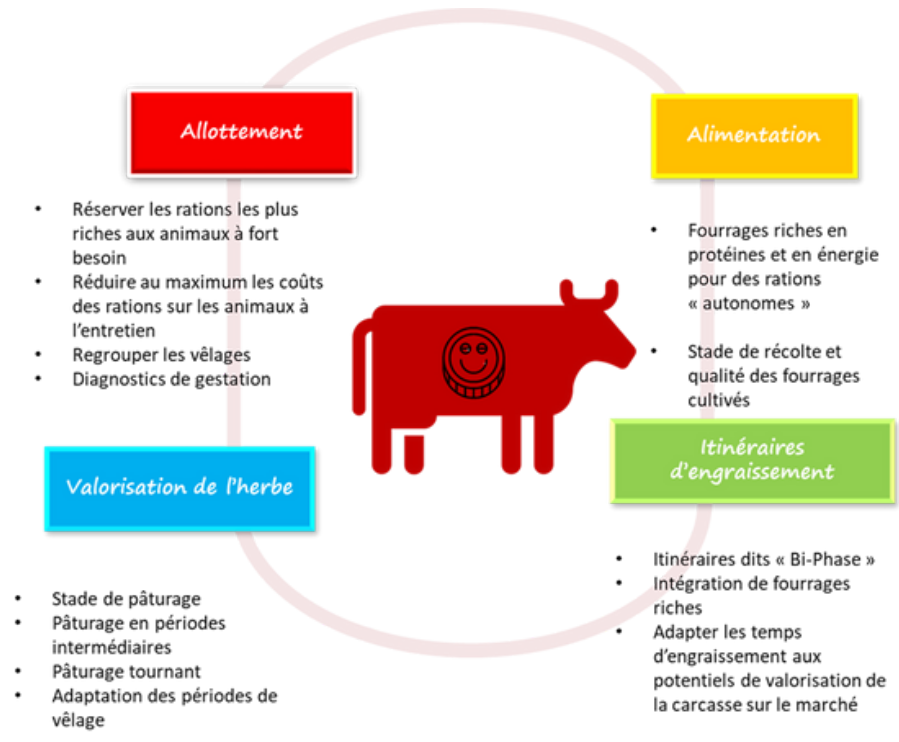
Allottement

- Réserver les rations les plus riches aux animaux à fort besoin
- Réduire au maximum les coûts des rations sur les animaux à l'entretien
- Regrouper les vêlages
- Diagnostics de gestation

Alimentation

- Fourrages riches en protéines et en énergie pour des rations « autonomes »
- Stade de récolte et qualité des fourrages cultivés

Valorisation de l'herbe

- Stade de pâturage
- Pâturage en périodes intermédiaires
- Pâturage tournant
- Adaptation des périodes de vêlage

Itinéraires d'engraissement

- Itinéraires dits « Bi-Phase »
- Intégration de fourrages riches
- Adapter les temps d'engraissement aux potentiels de valorisation de la carcasse sur le marché